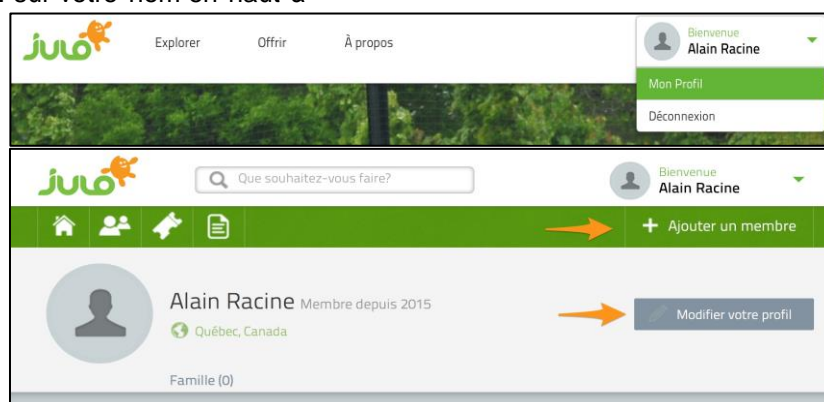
sur votre nom en haut à

julo

Explorer

Offrir

À propos

Bienvenue
Alain Racine

Mon Profil

Déconnexion

julo

Que souhaitez-vous faire?

Bienvenue
Alain Racine

+ Ajouter un membre

Alain Racine Membre depuis 2015

Québec, Canada

Modifier votre profil

Famille (0)